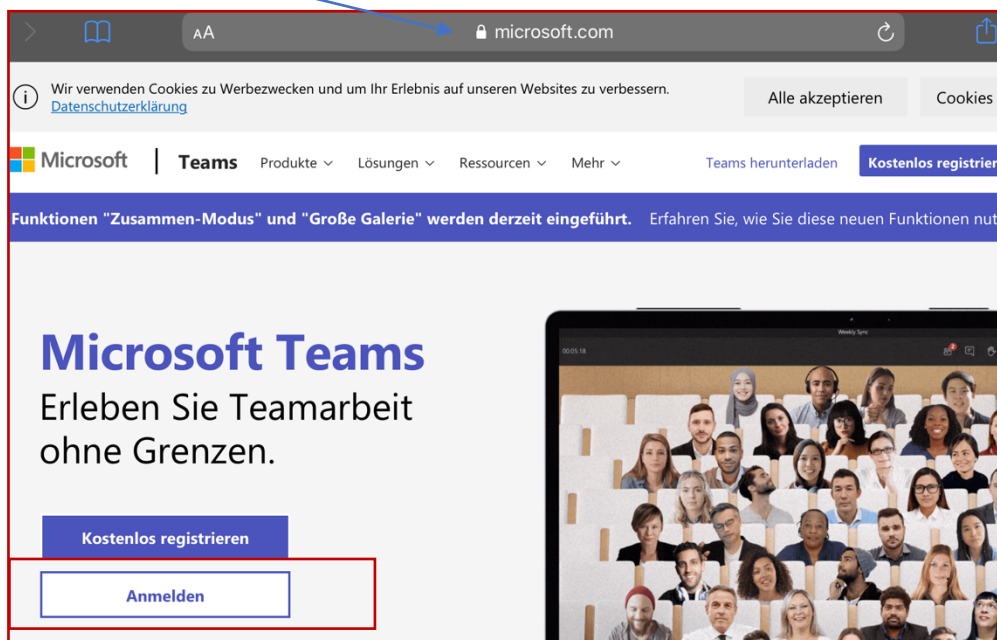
AA microsoft.com

Wir verwenden Cookies zu Werbezwecken und um Ihr Erlebnis auf unseren Websites zu verbessern. Datenschutzerklärung

Alle akzeptieren

Cookies

Microsoft | Teams Produkte Lösungen Ressourcen Mehr

Teams herunterladen

Kostenlos registrier

Funktionen "Zusammen-Modus" und "Große Galerie" werden derzeit eingeführt. Erfahren Sie, wie Sie diese neuen Funktionen nut

Microsoft Teams

Erleben Sie Teamarbeit ohne Grenzen.

Kostenlos registrieren

Anmelden

Weekly Sync

00:05:18